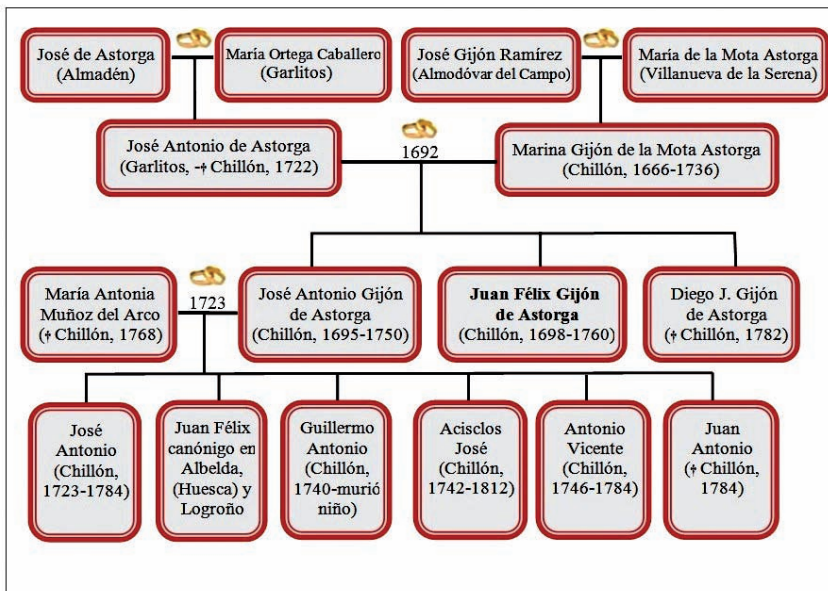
José de Astorga (Almadén)

María Ortega Caballero (Garlitos)

José Gijón Ramírez (Almodóvar del Campo)

María de la Mota Astorga (Villanueva de la Serena)

José Antonio de Astorga (Garlitos, -† Chillón, 1722)

1692

Marina Gijón de la Mota Astorga (Chillón, 1666-1736)

María Antonia Muñoz del Arco († Chillón, 1768)

1723

José Antonio Gijón de Astorga (Chillón, 1695-1750)

**Juan Félix Gijón de Astorga** (Chillón, 1698-1760)

Diego J. Gijón de Astorga († Chillón, 1782)

José Antonio (Chillón, 1723-1784)

Juan Félix canónigo en Albelda, (Huesca) y Logroño

Guillermo Antonio (Chillón, 1740-murió niño)

Acisclos José (Chillón, 1742-1812)

Antonio Vicente (Chillón, 1746-1784)

Juan Antonio († Chillón, 1784)